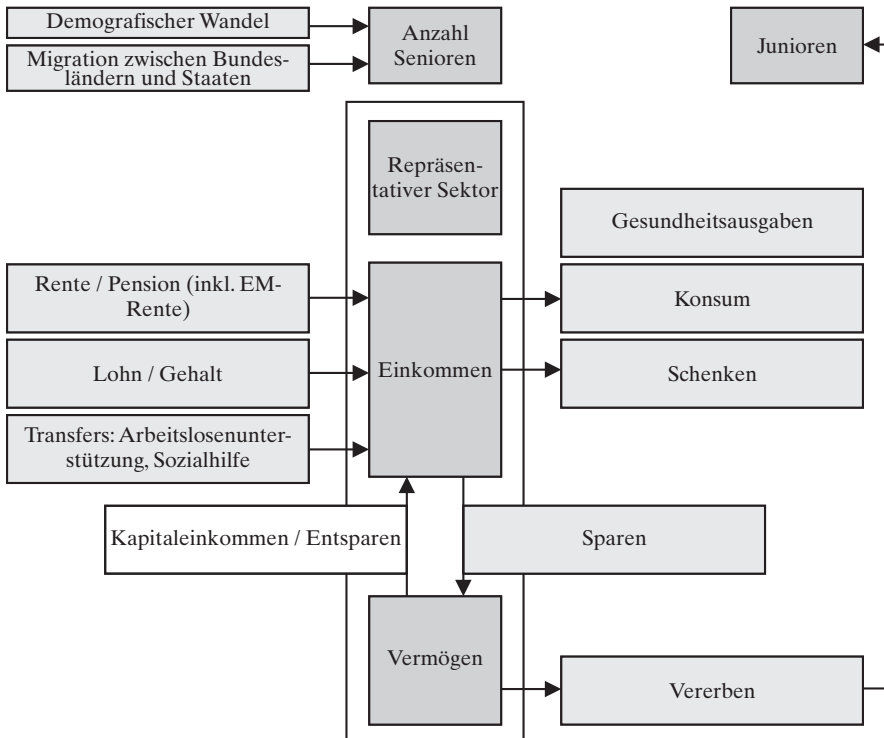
Demografischer Wandel

Migration zwischen Bundesländern und Staaten

Anzahl Senioren

Junioren

Repräsentativer Sektor

Gesundheitsausgaben

Rente / Pension (inkl. EM-Rente)

Einkommen

Konsum

Lohn / Gehalt

Schenken

Transfers: Arbeitslosenunterstützung, Sozialhilfe

Kapitaleinkommen / Entsparen

Sparen

Vermögen

Vererben